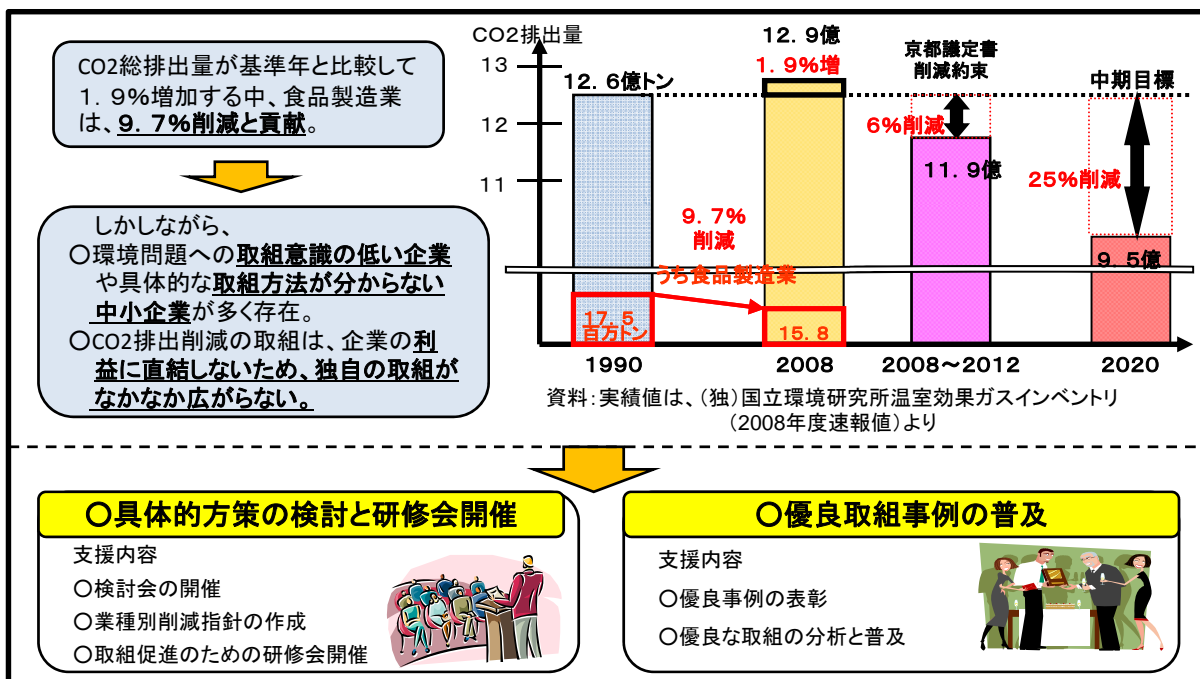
CO2総排出量が基準年と比較して１．９%増加する中、食品製造業は、９．７%削減と貢献。

しかしながら、
○環境問題への取組意識の低い企業や具体的な取組方法が分からない中小企業が多く存在。
○CO2排出削減の取組は、企業の利益に直結しないため、独自の取組がなかなか広がらない。

CO2排出量
13
12
11
12．6億トン
12．9億
１．９%増
京都議定書削減約束
中期目標
6%削減
11．9億
25%削減
9．7%削減
うち食品製造業
9．5億
17．5百万トン
15．8
1990
2008
2008～2012
2020
資料：実績値は、(独)国立環境研究所温室効果ガスインベントリ（2008年度速報値）より

○具体的方策の検討と研修会開催
支援内容
○検討会の開催
○業種別削減指針の作成
○取組促進のための研修会開催

○優良取組事例の普及
支援内容
○優良事例の表彰
○優良な取組の分析と普及